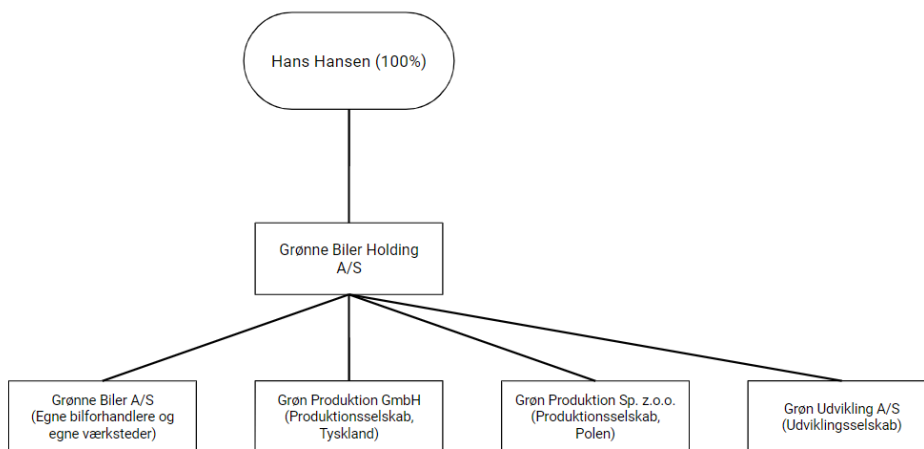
Hans Hansen (100%)

Grønne Biler Holding A/S

Grønne Biler A/S (Egne bilforhandlere og egne værksteder)

Grøn Produktion GmbH (Produktionsselskab, Tyskland)

Grøn Produktion Sp. z.o.o. (Produktionsselskab, Polen)

Grøn Udvikling A/S (Udviklingsselskab)